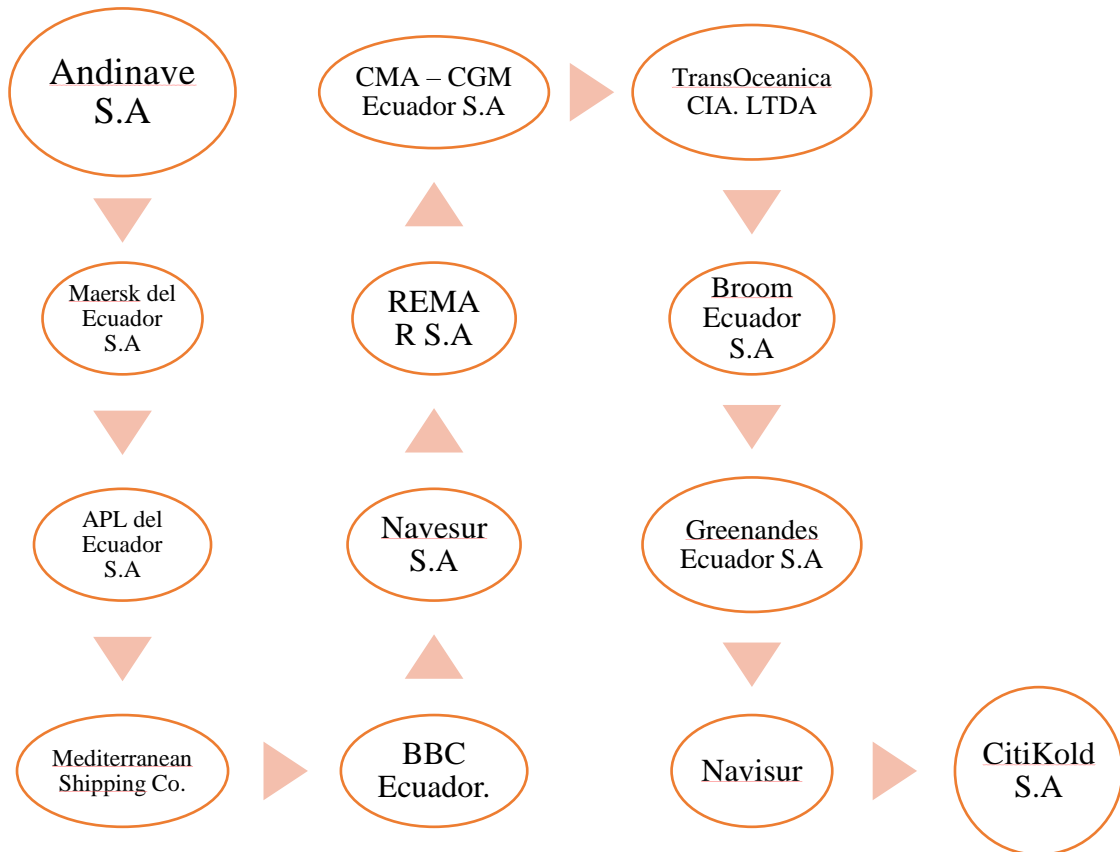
Andinave S.A

Maersk del Ecuador S.A

APL del Ecuador S.A

Mediterranean Shipping Co.

BBC Ecuador.

Navesur S.A

REMA R S.A

CMA – CGM Ecuador S.A

TransOceanica CIA. LTDA

Broom Ecuador S.A

Greenandes Ecuador S.A

Navisur

CitiKold S.A